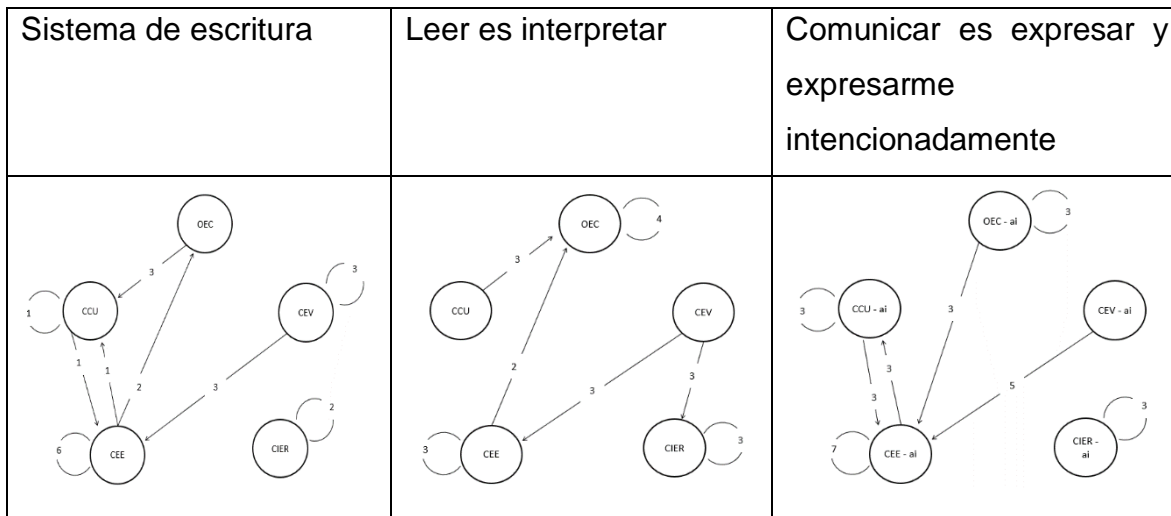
| Sistema de escritura | Leer es interpretar | Comunicar es expresar y expresarme intencionadamente |
|---|---|---|
| OEC 3 CCU 1 1 1 2 3 CEV 3 CEE 6 CIER 2 | OEC 4 3 CCU 2 CEV 3 3 CEE 3 CIER 3 | OEC - ai 3 CCU - ai 3 3 3 3 CEV - ai 5 CEE - ai 7 CIER - ai 3 |